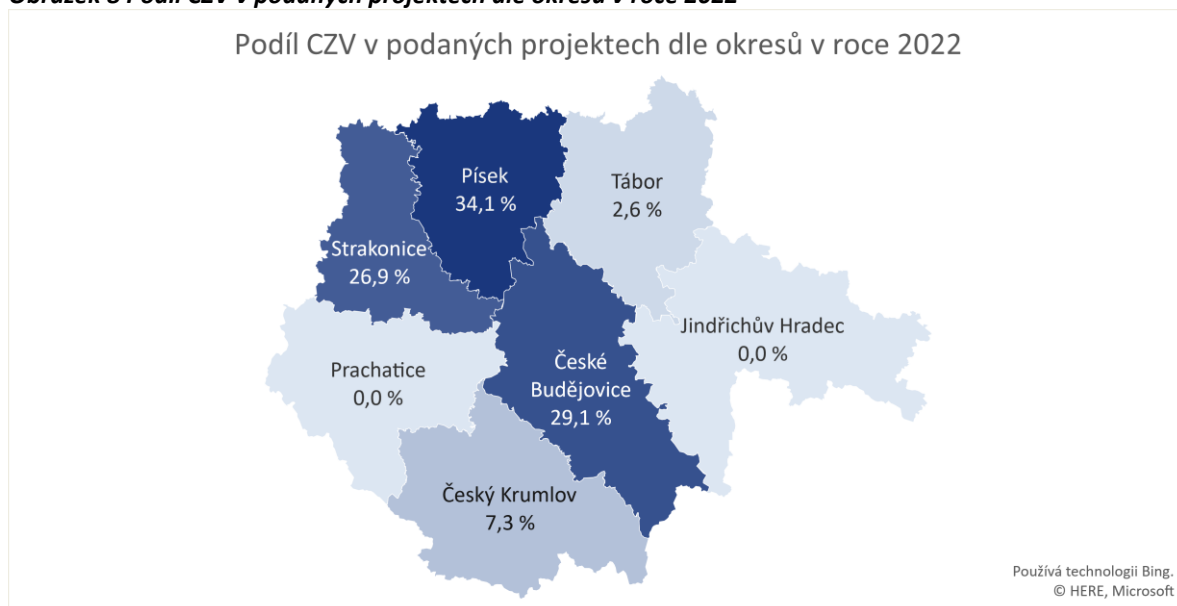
Obrázek 8 Podíl CZV v podaných projektech dle okresu v roce 2022

Podíl CZV v podaných projektech dle okresů v roce 2022

Písek
34,1 %

Tábor
2,6 %

Strakonice
26,9 %

Jindřichův Hradec
0,0 %

Prachatice
0,0 %

České Budějovice
29,1 %

Český Krumlov
7,3 %

Používá technologii Bing.
© HERE, Microsoft